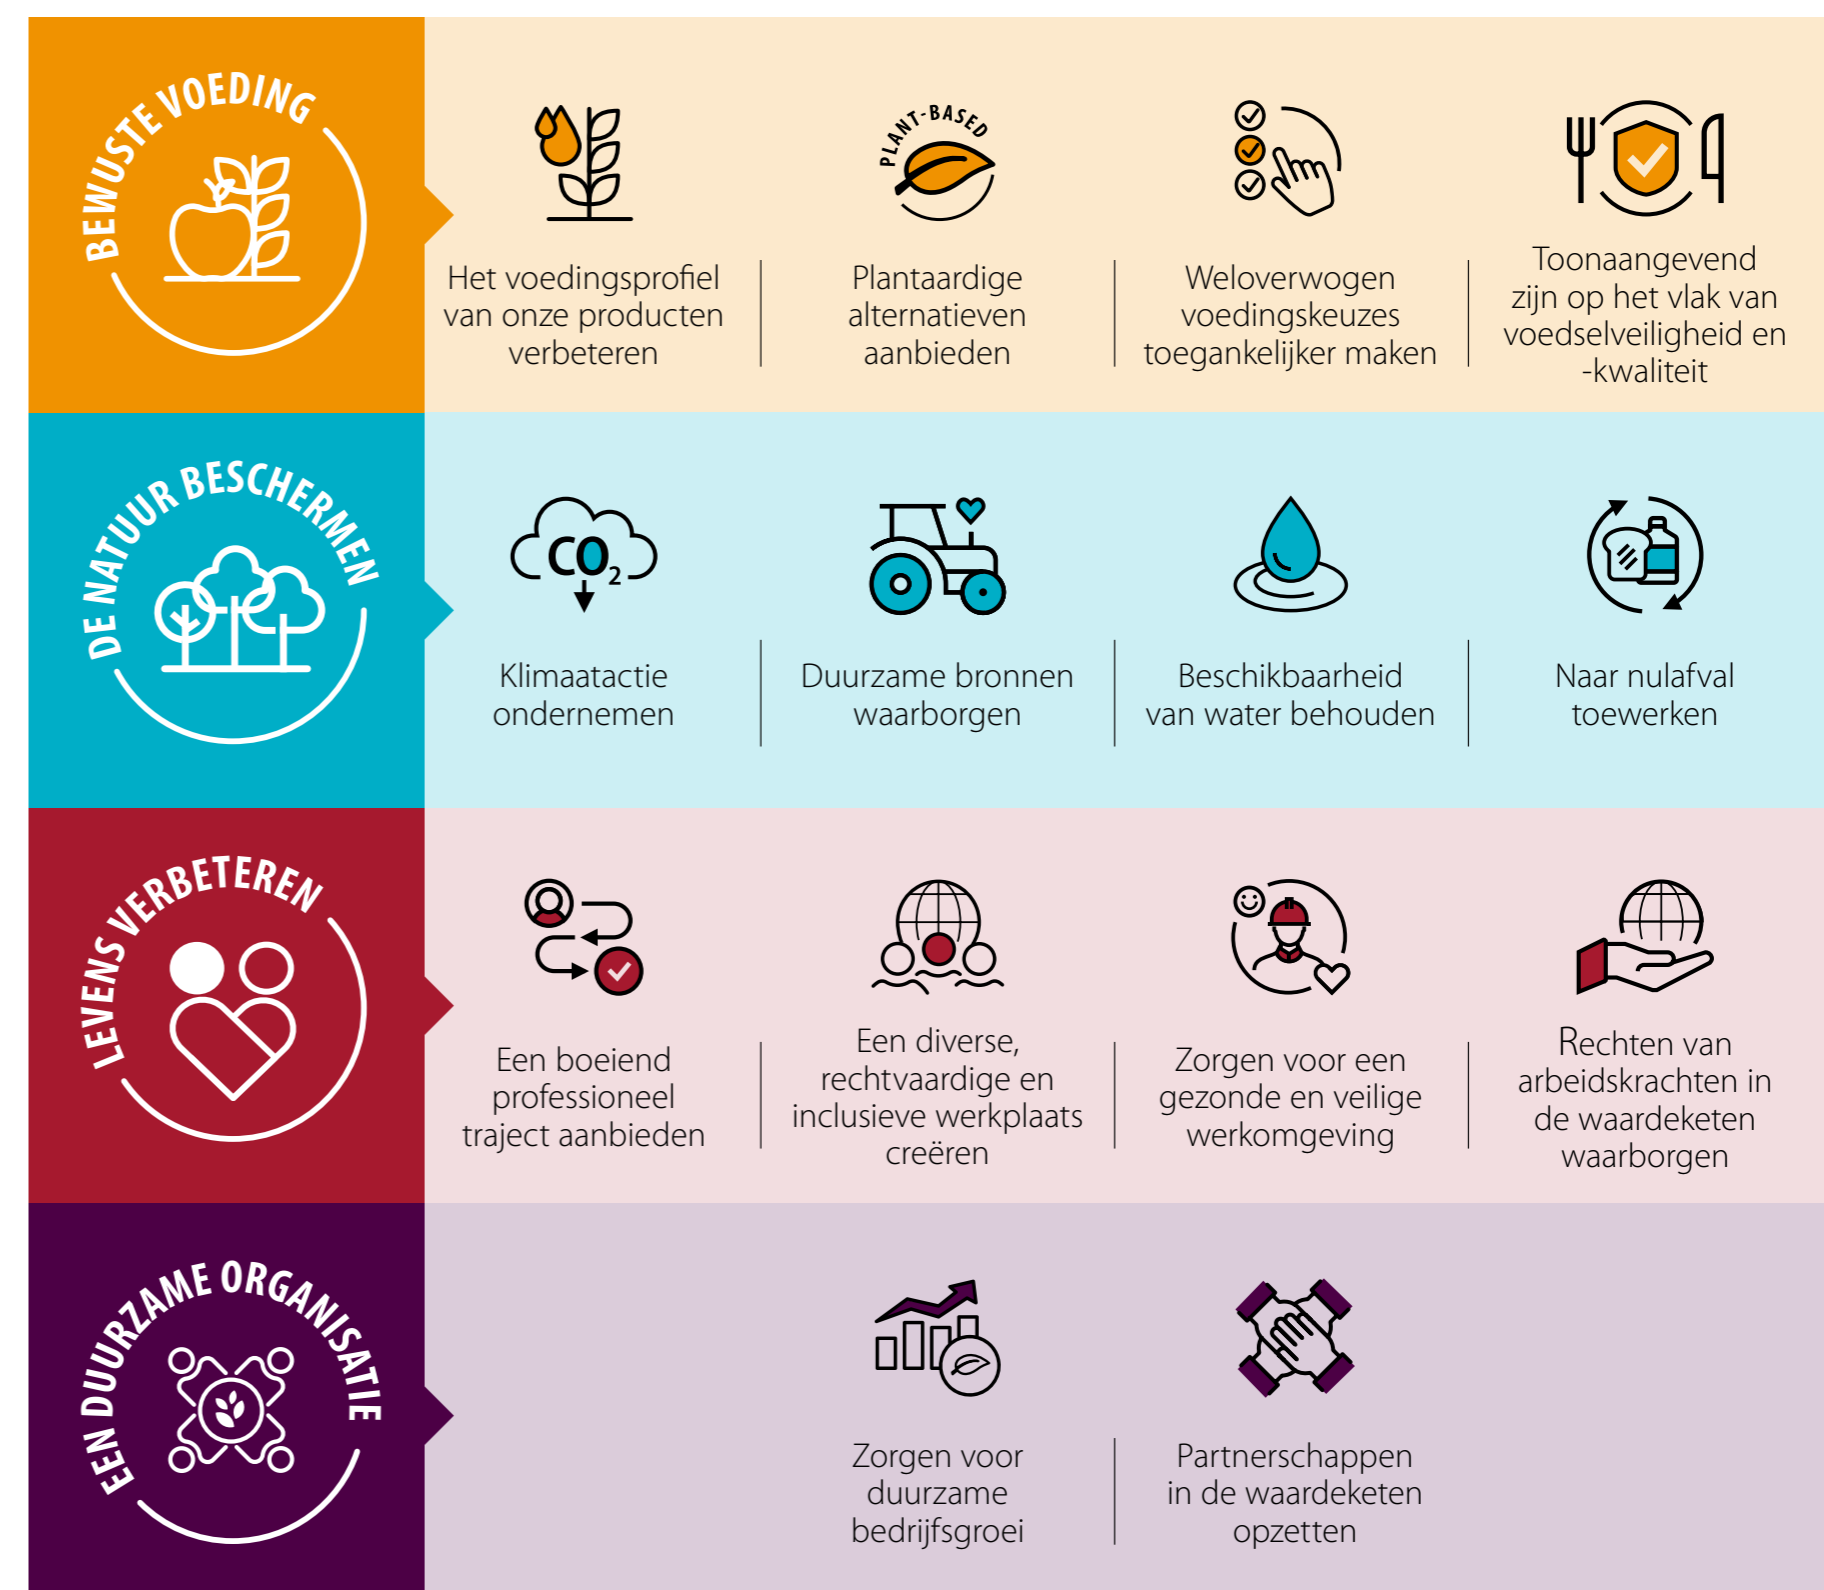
BEWUSTE VOEDING

PLANT-BASED

Het voedingsprofiel van onze producten verbeteren

Plantaardige alternatieven aanbieden

Weloverwogen voedingskeuzes toegankelijker maken

Toonaangevend zijn op het vlak van voedselveiligheid en -kwaliteit

DE NATUUR BESCHERMEN

$CO_2$

Klimaatactie ondernemen

Duurzame bronnen waarborgen

Beschikbaarheid van water behouden

Naar nulafval toewerken

LEVENS VERBETEREN

Een boeiend professioneel traject aanbieden

Een diverse, rechtvaardige en inclusieve werkplaats creëren

Zorgen voor een gezonde en veilige werkomgeving

Rechten van arbeidskrachten in de waardeketen waarborgen

EEN DUURZAME ORGANISATIE

Zorgen voor duurzame bedrijfsgroei

Partnerschappen in de waardeketen opzetten